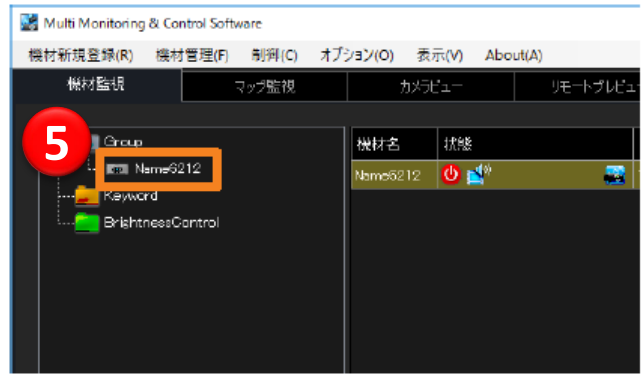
Multi Monitoring & Control Software

機材新規登録(R) 機材管理(F) 制御(C) オプション(O) 表示(V) About(A)

機材監視 マップ監視 カメラビュー リモートプレビュ

5

Group

Name6212

Keyword

BrightnessControl

| 機材名 | 状態 |
|---|---|
| Name6212 | |